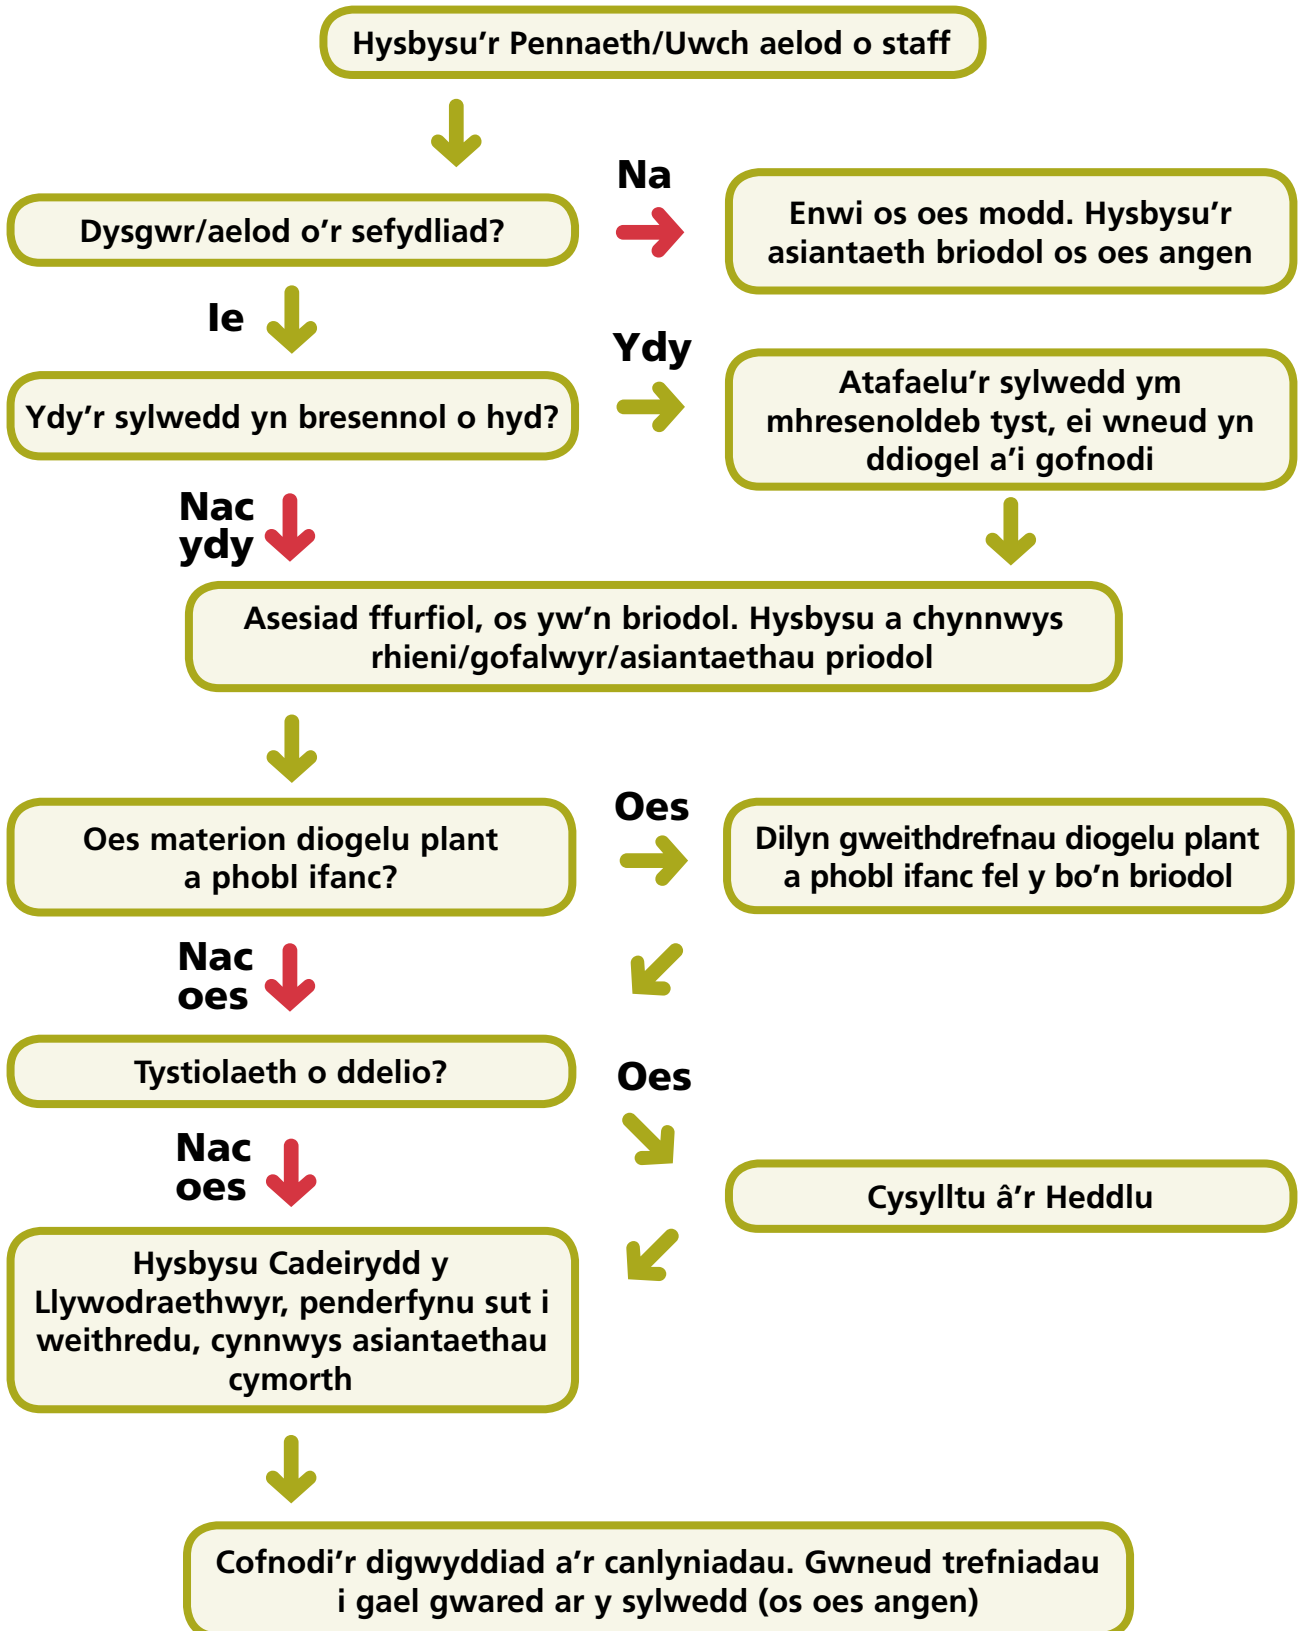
Hysbysu'r Pennaeth/Uwch aelod o staff

Dysgwr/aelod o'r sefydliad?

Na

Enwi os oes modd. Hysbysu'r asiantaeth briodol os oes angen

Ie

Ydy'r sylwedd yn bresennol o hyd?

Ydy

Atafaelu'r sylwedd ym mhresenoldeb tyst, ei wneud yn ddiogel a'i gofnodi

Nac ydy

Asesiad ffurfiol, os yw'n briodol. Hysbysu a chynnwys rhieni/gofalwyr/asiantaethau priodol

Oes materion diogelu plant a phobl ifanc?

Oes

Dilyn gweithdrefnau diogelu plant a phobl ifanc fel y bo'n briodol

Nac oes

Tystiolaeth o ddelio?

Oes

Nac oes

Cysylltu â'r Heddlu

Hysbysu Cadeirydd y Llywodraethwyr, penderfynu sut i weithredu, cynnwys asiantaethau cymorth

Cofnodi'r digwyddiad a'r canlyniadau. Gwneud trefniadau i gael gwared ar y sylwedd (os oes angen)